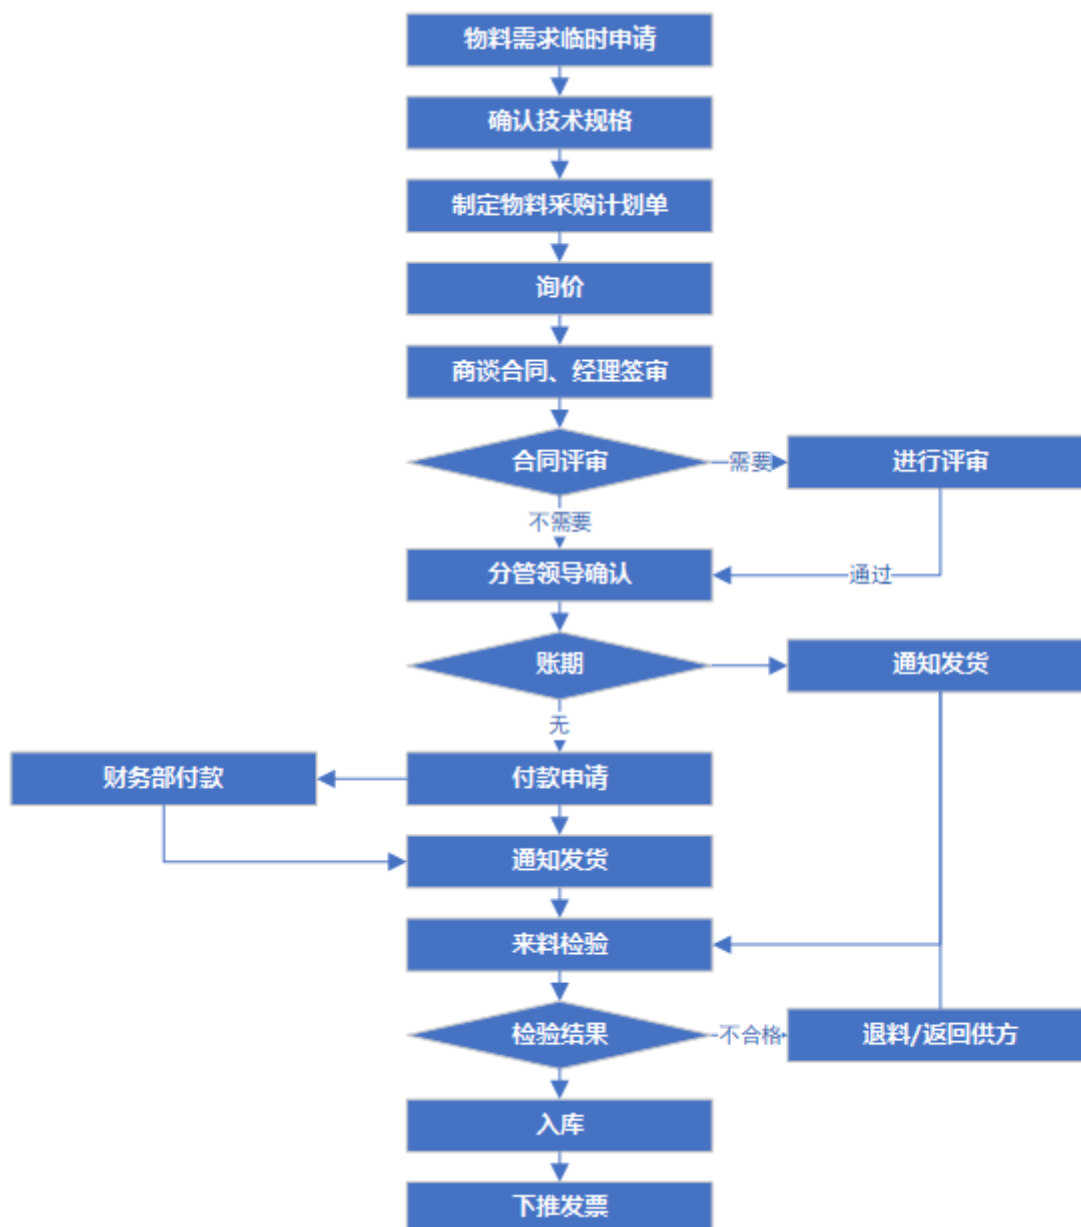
物料需求临时申请

确认技术规格

制定物料采购计划单

询价

商谈合同、经理签审

合同评审

需要

进行评审

不需要

分管领导确认

通过

账期

通知发货

无

财务部付款

付款申请

通知发货

来料检验

检验结果

不合格

退料/返回供方

入库

下推发票